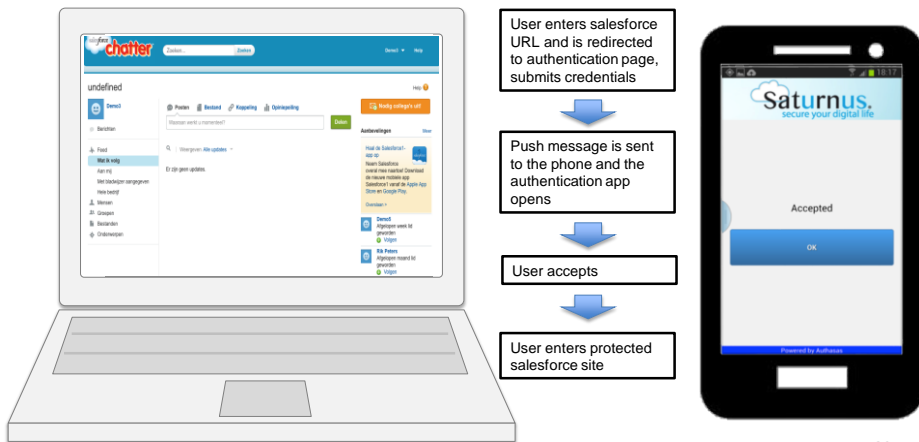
salesforce chatter
Zoeken... Zoeken
Demo3 Help
undefined
Help
Demo3
Berichten
Posten Bestand Koppeling Opiniepeiling
Nodig collega's uit!
Waarmee werkt u momenteel?
Delen
Aanbevelingen Meer
Feed
Wat ik volg
Aan mij
Met bladwijzer aangegeven
Hele bedrijf
Mensen
Groepen
Bestanden
Onderwerpen
Weergeven: Alle updates
Er zijn geen updates.
Haal de Salesforce1-app op
Neem Salesforce overal mee naartoe! Download de nieuwe mobiele app Salesforce1 vanaf de Apple App Store en Google Play.
Downloaden
Demo5
Afgelopen week lid geworden
Volgen
Rik Peters
Afgelopen maand lid geworden
Volgen

User enters salesforce URL and is redirected to authentication page, submits credentials

Push message is sent to the phone and the authentication app opens

User accepts

User enters protected salesforce site

18:17
Saturnus.
secure your digital life
Accepted
OK
Powered by Authasas